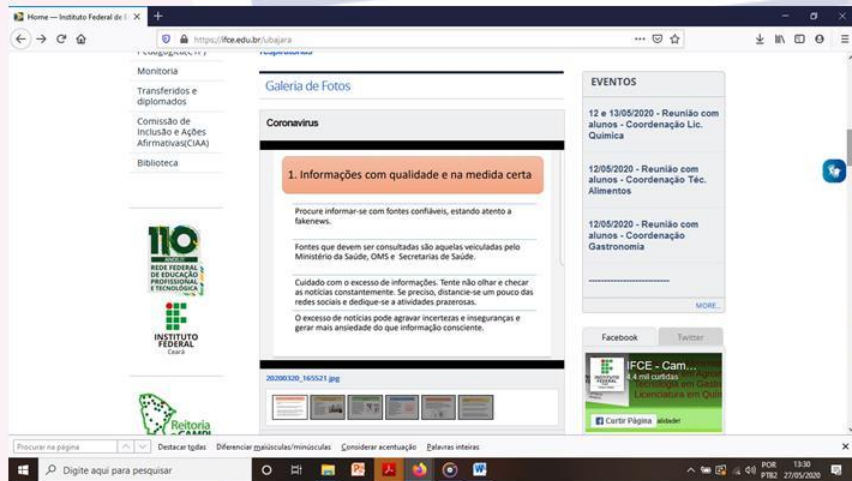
Home — Instituto Federal de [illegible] ×
https://ifce.edu.br/ubajara

Monitoria
Transferidos e diplomados
Comissão de Inclusão e Ações Afirmativas(CIAA)
Biblioteca

110 ANOS
REDE FEDERAL DE EDUCAÇÃO PROFISSIONAL E TECNOLÓGICA

INSTITUTO FEDERAL
Ceará

Reitoria

Galeria de Fotos

Coronavirus

1. Informações com qualidade e na medida certa

Procure informar-se com fontes confiáveis, estando atento a fakenews.

Fontes que devem ser consultadas são aquelas veiculadas pelo Ministério da Saúde, OMS e Secretarias de Saúde.

Cuidado com o excesso de informações. Tente não olhar e checar as notícias constantemente. Se preciso, distancie-se um pouco das redes sociais e dedique-se a atividades prazerosas.

O excesso de notícias pode agravar incertezas e inseguranças e gerar mais ansiedade do que informação consciente.

20200320_165521.jpg

EVENTOS

12 e 13/05/2020 - Reunião com alunos - Coordenação Lic. Química

12/05/2020 - Reunião com alunos - Coordenação Téc. Alimentos

12/05/2020 - Reunião com alunos - Coordenação Gastronomia

MORE...

Facebook
Twitter

IFCE - Cam...
4 mil curtidas

Curtir Página

Procurar na página
Destacar todas Diferenciar maiúsculas/minúsculas Considerar acentuação Palavras inteiras

Digite aqui para pesquisar

POR PTB2 13:30 27/05/2020